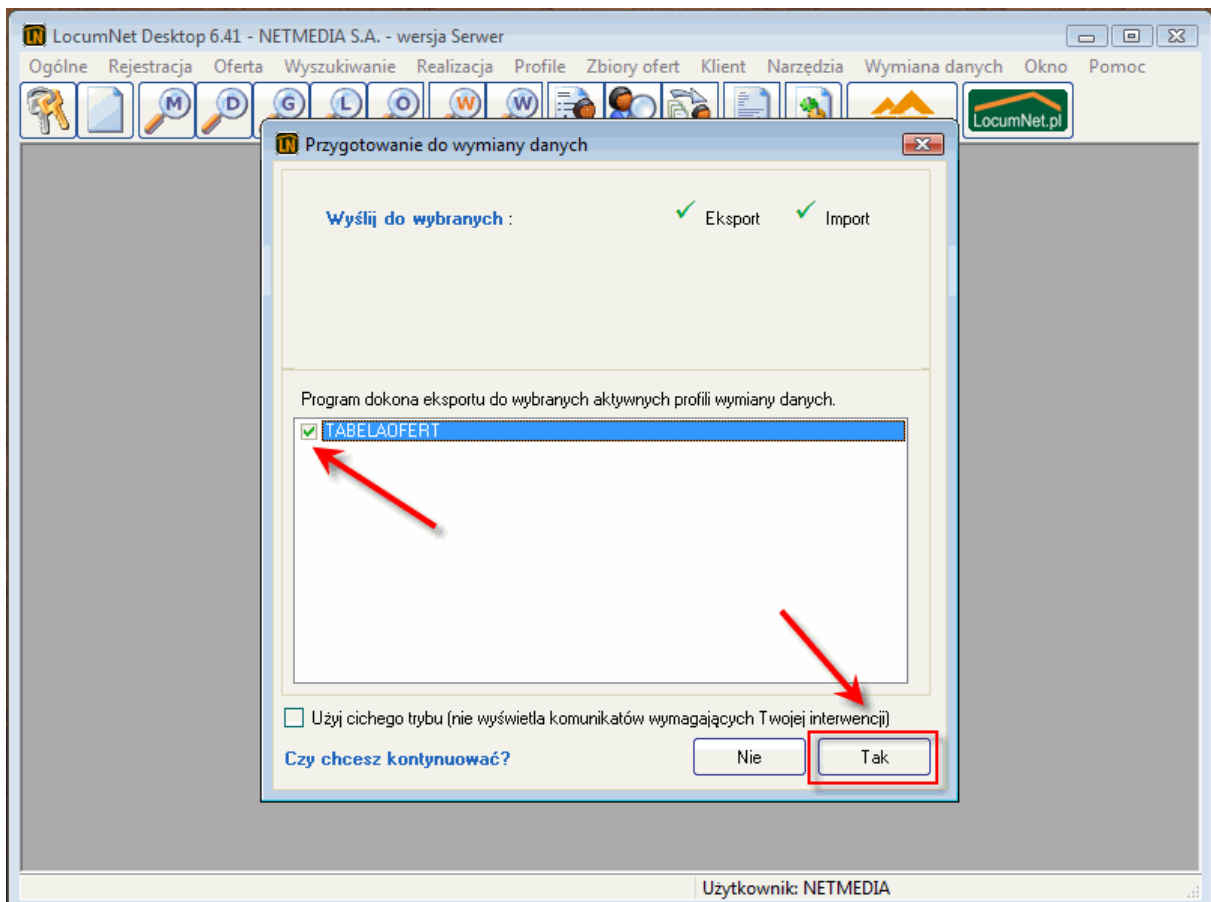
LocumNet Desktop 6.41 - NETMEDIA S.A. - wersja Serwer

Ogólne Rejestracja Oferta Wyszukiwanie Realizacja Profile Zbiory ofert Klient Narzędzia Wymiana danych Okno Pomoc

M D G L O W W

LocumNet.pl

Przygotowanie do wymiany danych

Wyślij do wybranych :

Eksport Import

Program dokona eksportu do wybranych aktywnych profili wymiany danych.

TABELAOFERT

Użyj cichego trybu (nie wyświetla komunikatów wymagających Twojej interwencji)

Czy chcesz kontynuować?

Nie

Tak

Użytkownik: NETMEDIA